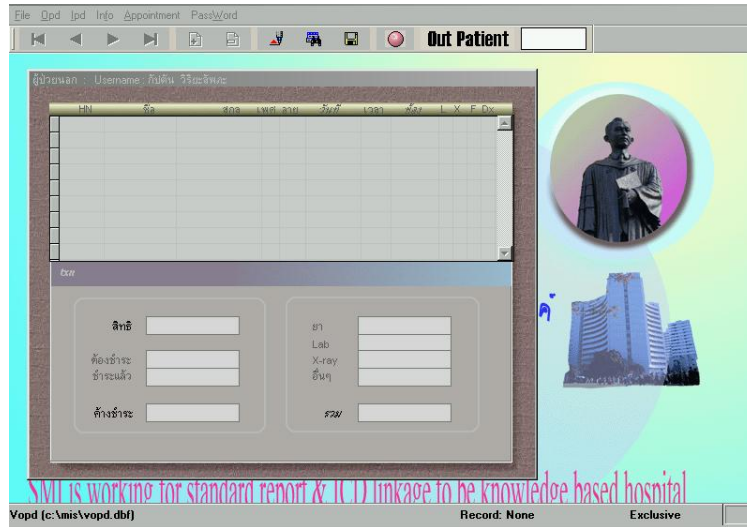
File Opd Ipd Info Appointment PassWord

Out Patient

ผู้ป่วยนอก : Username : กิปตีน วิริยะจิพะ

| HN | ชื่อ | สกุล | เพศ | อายุ | วันที่ | เวลา | ห้อง | L | X | F | Dx |
|---|---|---|---|---|---|---|---|---|---|---|---|

รวม

สิทธิ

ต้องชำระ
ชำระแล้ว

ค้างชำระ

ยา
Lab
X-ray
อื่นๆ

รวม

ค์

SMI is working for standard report & ICD linkage to be knowledge based hospital

Vopd (c:\mis\vopd.dbf)
Record: None
Exclusive